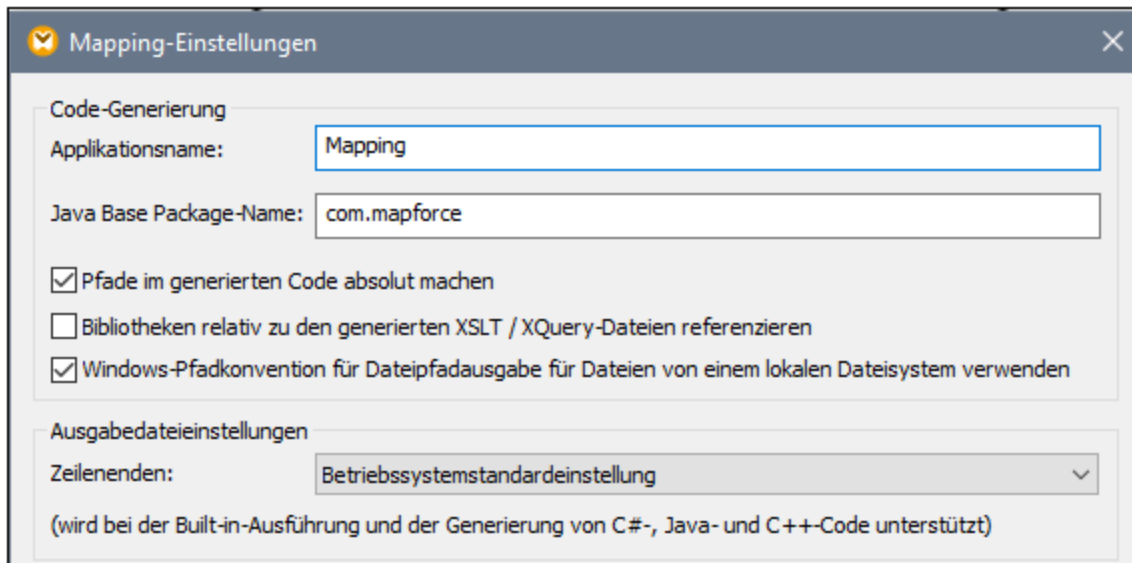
Mapping-Einstellungen

Code-Generierung

Applikationsname: Mapping

Java Base Package-Name: com.mapforce

Pfade im generierten Code absolut machen

Bibliotheken relativ zu den generierten XSLT / XQuery-Dateien referenzieren

Windows-Pfadkonvention für Dateipfadausgabe für Dateien von einem lokalen Dateisystem verwenden

Ausgabedateieinstellungen

Zeilenenden: Betriebssystemstandardeinstellung

(wird bei der Built-in-Ausführung und der Generierung von C#-, Java- und C++-Code unterstützt)